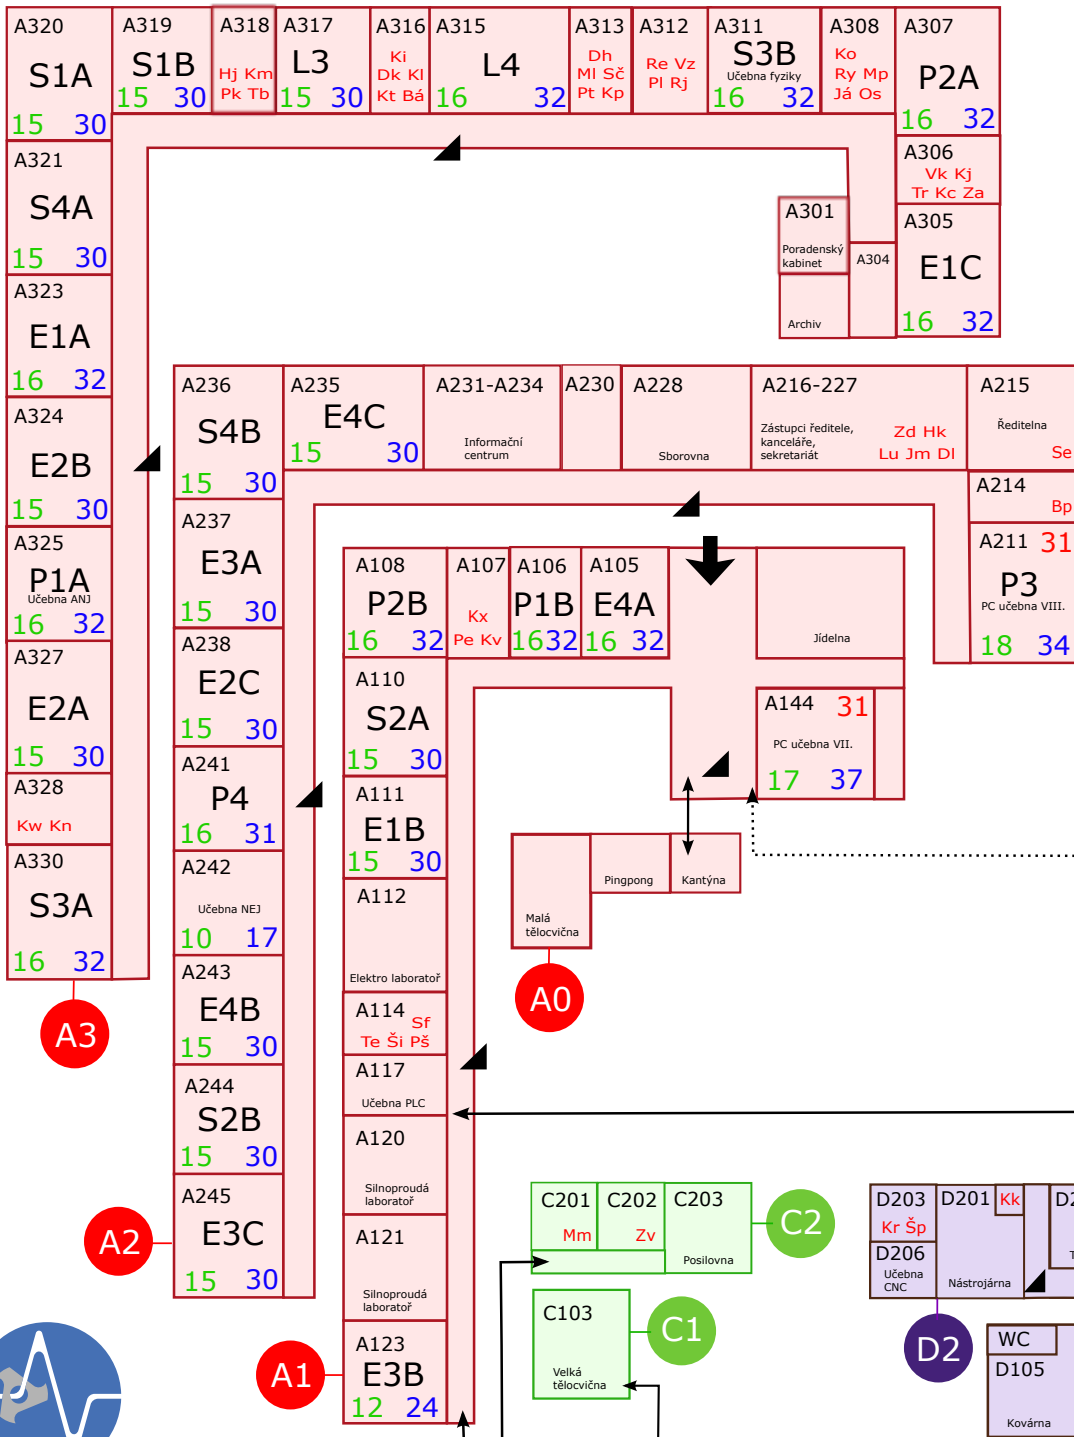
A320
S1A
15 30

A319
S1B
15 30

A318
Hj Km
Pk Tb

A317
L3
15 30

A316
Ki
Dk Kl
Kt Bá

A315
L4
16 32

A313
Dh
Ml Sč
Pt Kp

A312
Re Vz
Pl Rj

A311
S3B
Učebna fyziky
16 32

A308
Ko
Ry Mp
Já Os

A307
P2A
16 32

A321
S4A
15 30

A306
Vk Kj
Tr Kc Za

A301
Poradenský kabinet

A304

A305
E1C
16 32

Archiv

A323
E1A
16 32

A324
E2B
15 30

A325
P1A
Učebna ANJ
16 32

A327
E2A
15 30

A328
Kw Kn

A330
S3A
16 32

A3

A236
S4B
15 30

A235
E4C
15 30

A231-A234
Informační centrum

A230

A228
Sborovna

A216-227
Zástupci ředitele, kanceláře, sekretariát
Zd Hk
Lu Jm Dl

A215
Ředitelna
Se

A214
Bp

A211 31
P3
PC učebna VIII.
18 34

A237
E3A
15 30

A238
E2C
15 30

A241
P4
16 31

A242
Učebna NEJ
10 17

A243
E4B
15 30

A244
S2B
15 30

A245
E3C
15 30

A2

A108
P2B
16 32

A107
Kx
Pe Kv

A106
P1B
16 32

A105
E4A
16 32

Jídelna

A110
S2A
15 30

A111
E1B
15 30

A112
Elektro laboratoř

A114
Sf
Te Ši Pš

A117
Učebna PLC

A120
Silnoproudá laboratoř

A121
Silnoproudá laboratoř

A123
E3B
12 24

A1

A144 31
PC učebna VII.
17 37

Malá tělocvična

Pingpong

Kantýna

A0

C201
Mm

C202
Zv

C203
Posilovna

C2

C103
Velká tělocvična

C1

D203
Kr Šp

D201
Kk

D2

D206
Učebna CNC

Nástrojárna

D2

WC

D105
Kovárna